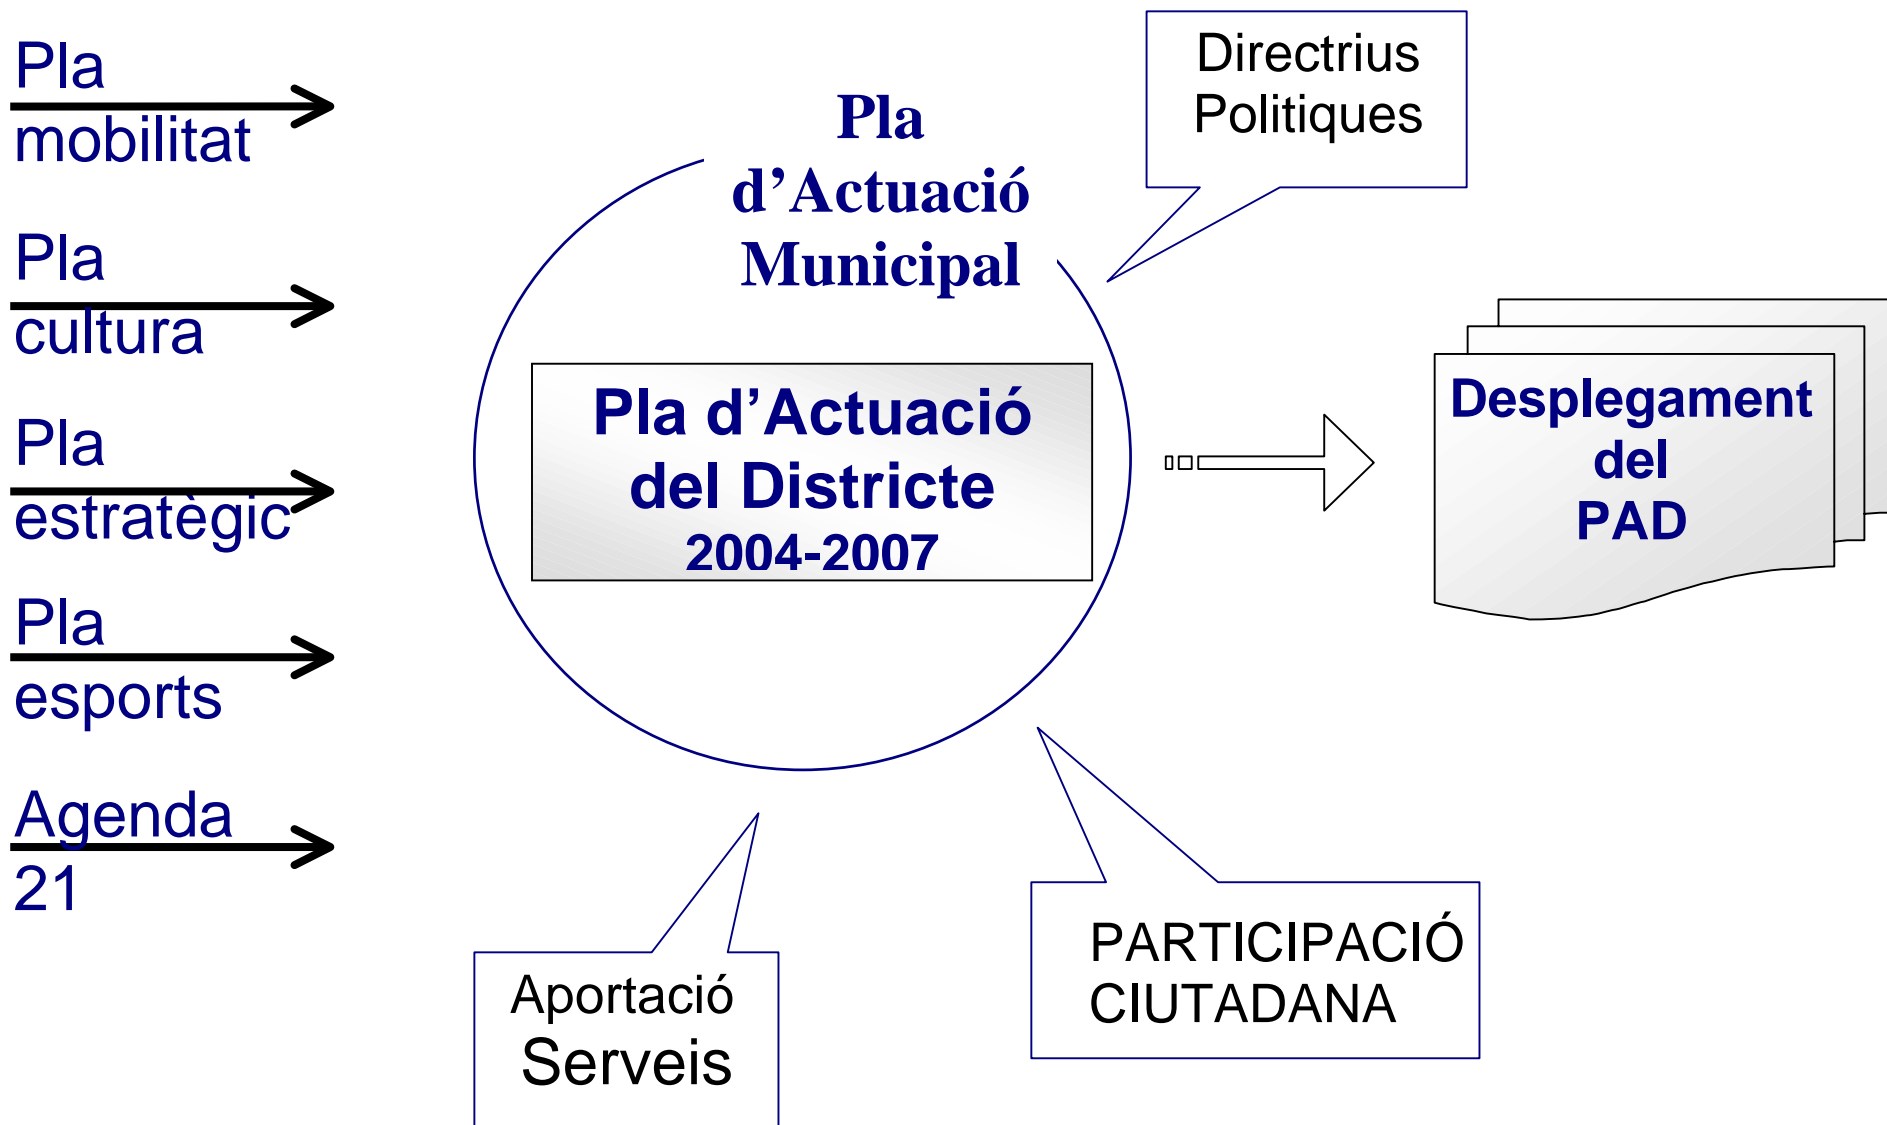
Pla mobilitat

Pla cultura

Pla estratègic

Pla esports

Agenda 21

Pla d'Actuació Municipal

Directrius Politiques

Pla d'Actuació del Districte 2004-2007

Desplegament del PAD

Aportació Serveis

PARTICIPACIÓ CIUTADANA